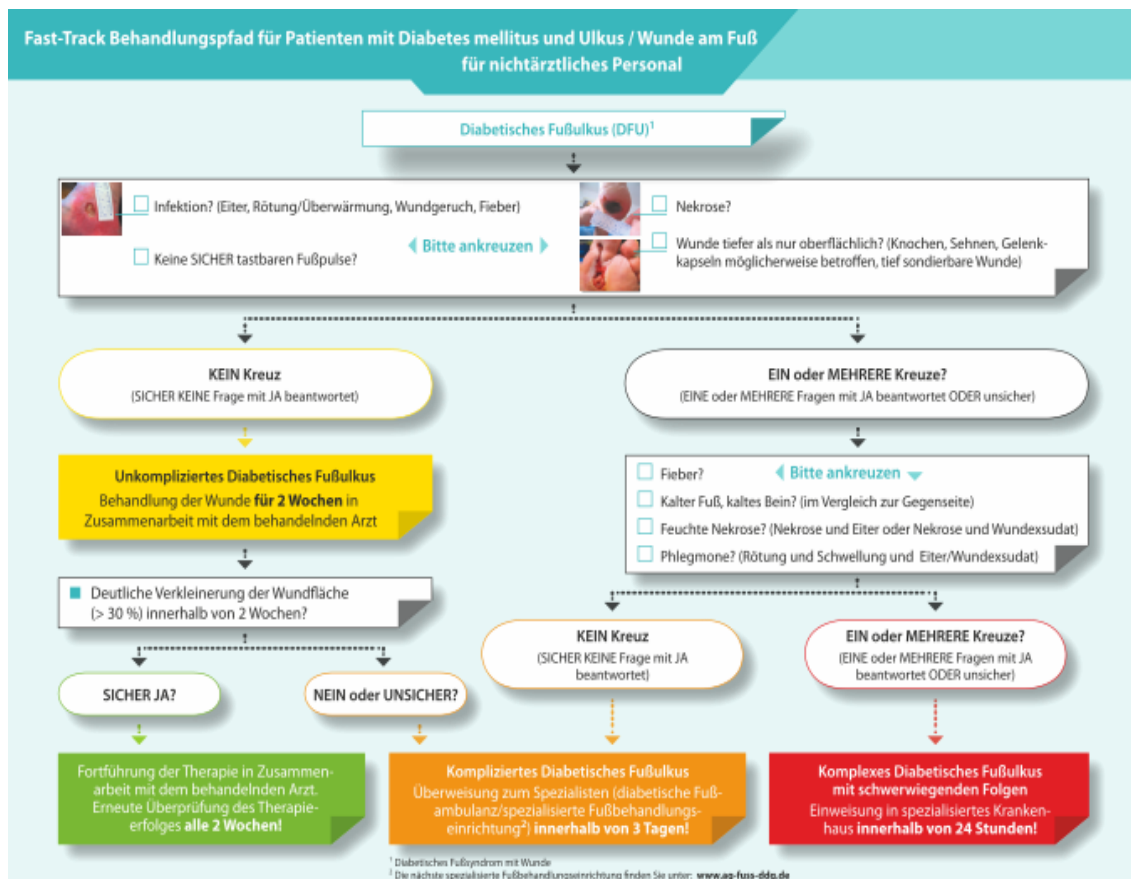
Fast-Track Behandlungspfad für Patienten mit Diabetes mellitus und Ulkus / Wunde am Fuß für nichtärztliches Personal

Diabetisches Fußulkus (DFU)$^1$

Infektion? (Eiter, Rötung/Überwärmung, Wundgeruch, Fieber)

Keine SICHER tastbaren Fußpulse?

Bitte ankreuzen

Nekrose?

Wunde tiefer als nur oberflächlich? (Knochen, Sehnen, Gelenkkapseln möglicherweise betroffen, tief sondierbare Wunde)

KEIN Kreuz
(SICHER KEINE Frage mit JA beantwortet)

EIN oder MEHRERE Kreuze?
(EINE oder MEHRERE Fragen mit JA beantwortet ODER unsicher)

Unkompliziertes Diabetisches Fußulkus
Behandlung der Wunde für 2 Wochen in Zusammenarbeit mit dem behandelnden Arzt

Fieber?

Bitte ankreuzen

Kalter Fuß, kaltes Bein? (im Vergleich zur Gegenseite)

Feuchte Nekrose? (Nekrose und Eiter oder Nekrose und Wundexsudat)

Phlegmone? (Rötung und Schwellung und Eiter/Wundexsudat)

Deutliche Verkleinerung der Wundfläche (> 30 %) innerhalb von 2 Wochen?

KEIN Kreuz
(SICHER KEINE Frage mit JA beantwortet)

EIN oder MEHRERE Kreuze?
(EINE oder MEHRERE Fragen mit JA beantwortet ODER unsicher)

SICHER JA?

NEIN oder UNSICHER?

Fortführung der Therapie in Zusammenarbeit mit dem behandelnden Arzt. Erneute Überprüfung des Therapieerfolges alle 2 Wochen!

Kompliziertes Diabetisches Fußulkus
Überweisung zum Spezialisten (diabetische Fußambulanz/spezialisierte Fußbehandlungseinrichtung$^2$) innerhalb von 3 Tagen!

Komplexes Diabetisches Fußulkus mit schwerwiegenden Folgen
Einweisung in spezialisiertes Krankenhaus innerhalb von 24 Stunden!

$^1$ Diabetisches Fußsyndrom mit Wunde
$^2$ Die nächste spezialisierte Fußbehandlungseinrichtung finden Sie unter: www.ag-fuss-ddg.de